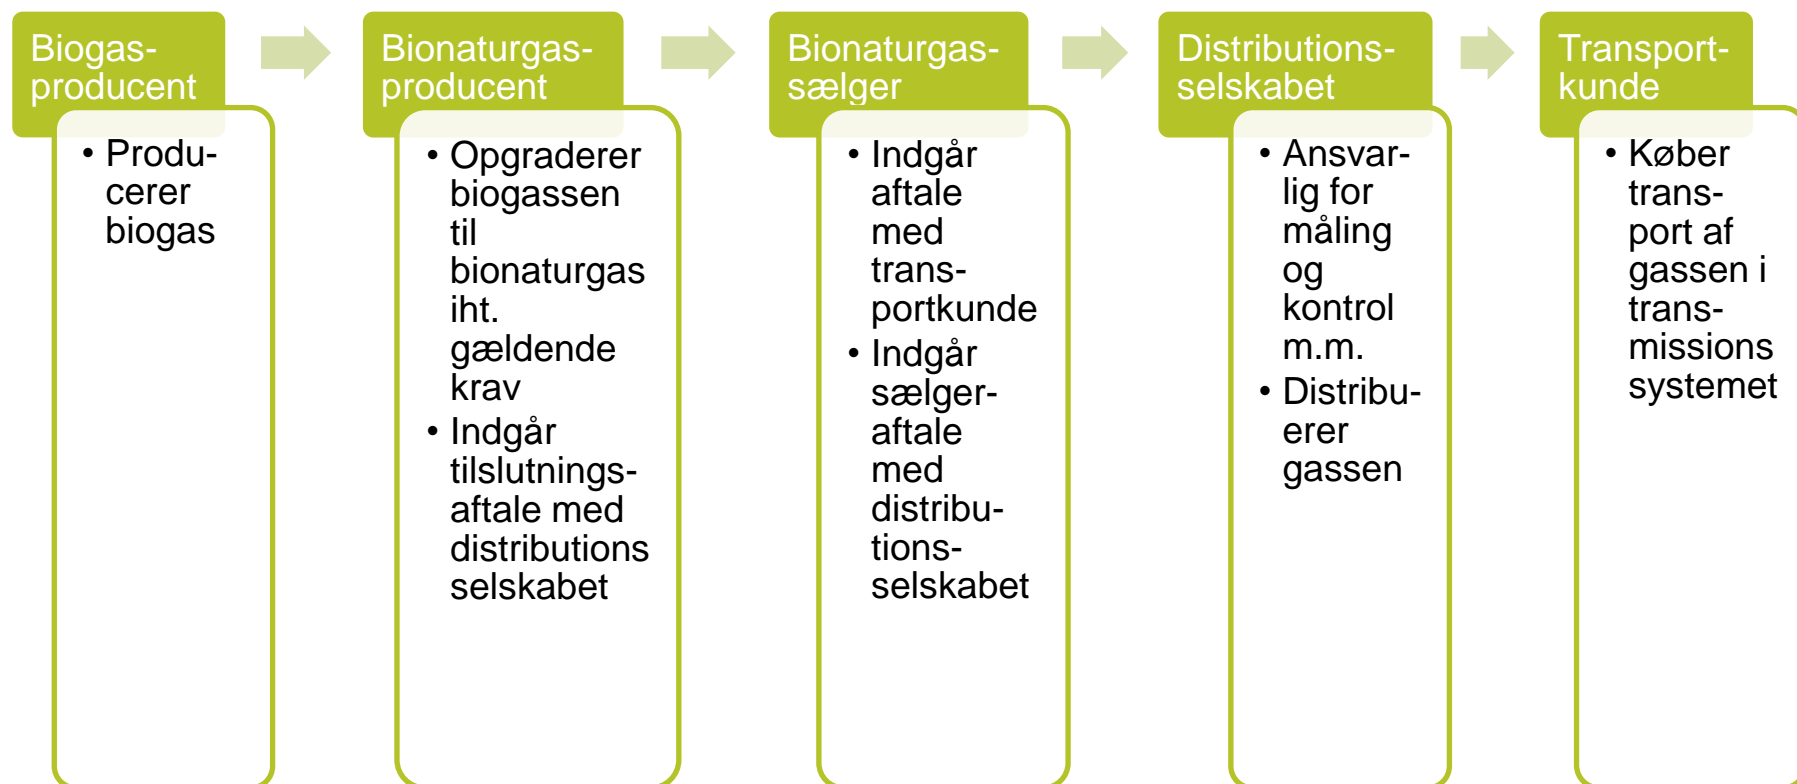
Biogasproducent

• Producerer biogas

Bionaturgasproducent

• Opgraderer biogassen til bionaturgas iht. gældende krav
• Indgår tilslutningsaftale med distributionsselskabet

Bionaturgassælger

• Indgår aftale med transportkunde
• Indgår sælgeraftale med distributionsselskabet

Distributionsselskabet

• Ansvarlig for måling og kontrol m.m.
• Distribuerer gassen

Transportkunde

• Køber transport af gassen i transmissionssystemet